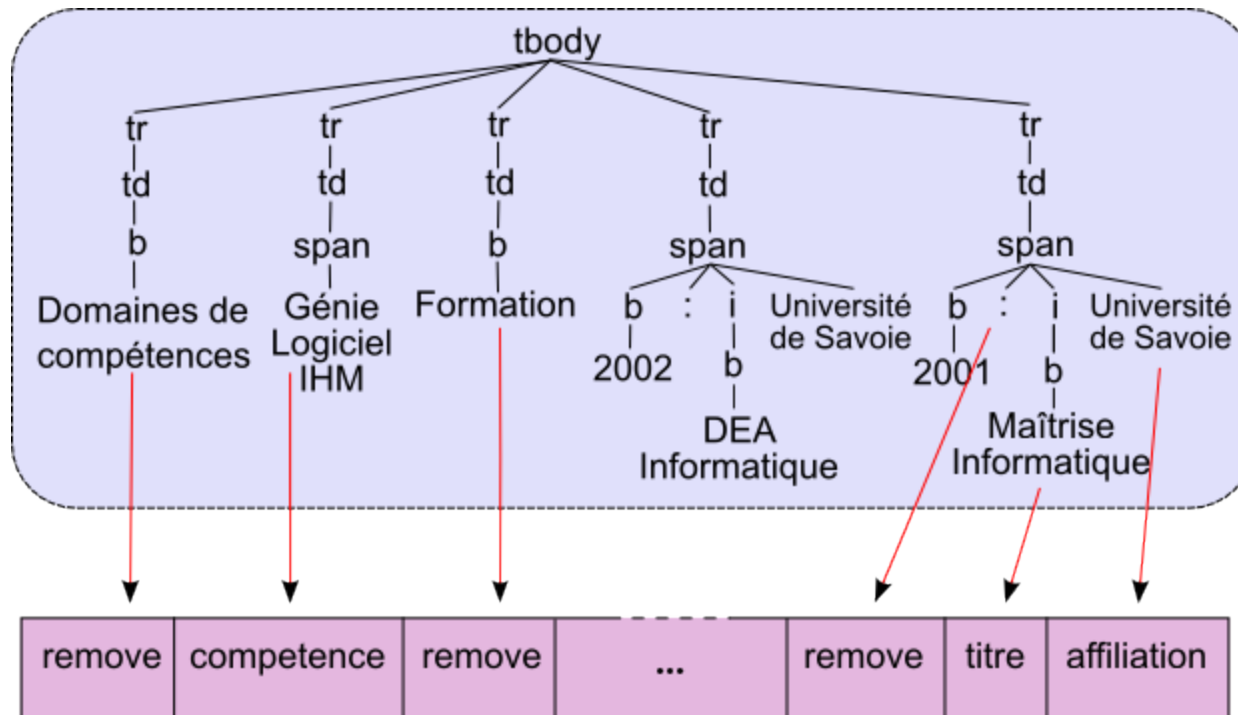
tbody

tr
td
b
Domaines de compétences

tr
td
span
Génie Logiciel IHM

tr
td
b
Formation

tr
td
span
b
2002
:
i
b
DEA Informatique
Université de Savoie

tr
td
span
b
2001
:
i
b
Maîtrise Informatique
Université de Savoie

| remove | competence | remove | ... | remove | titre | affiliation |
|---|---|---|---|---|---|---|